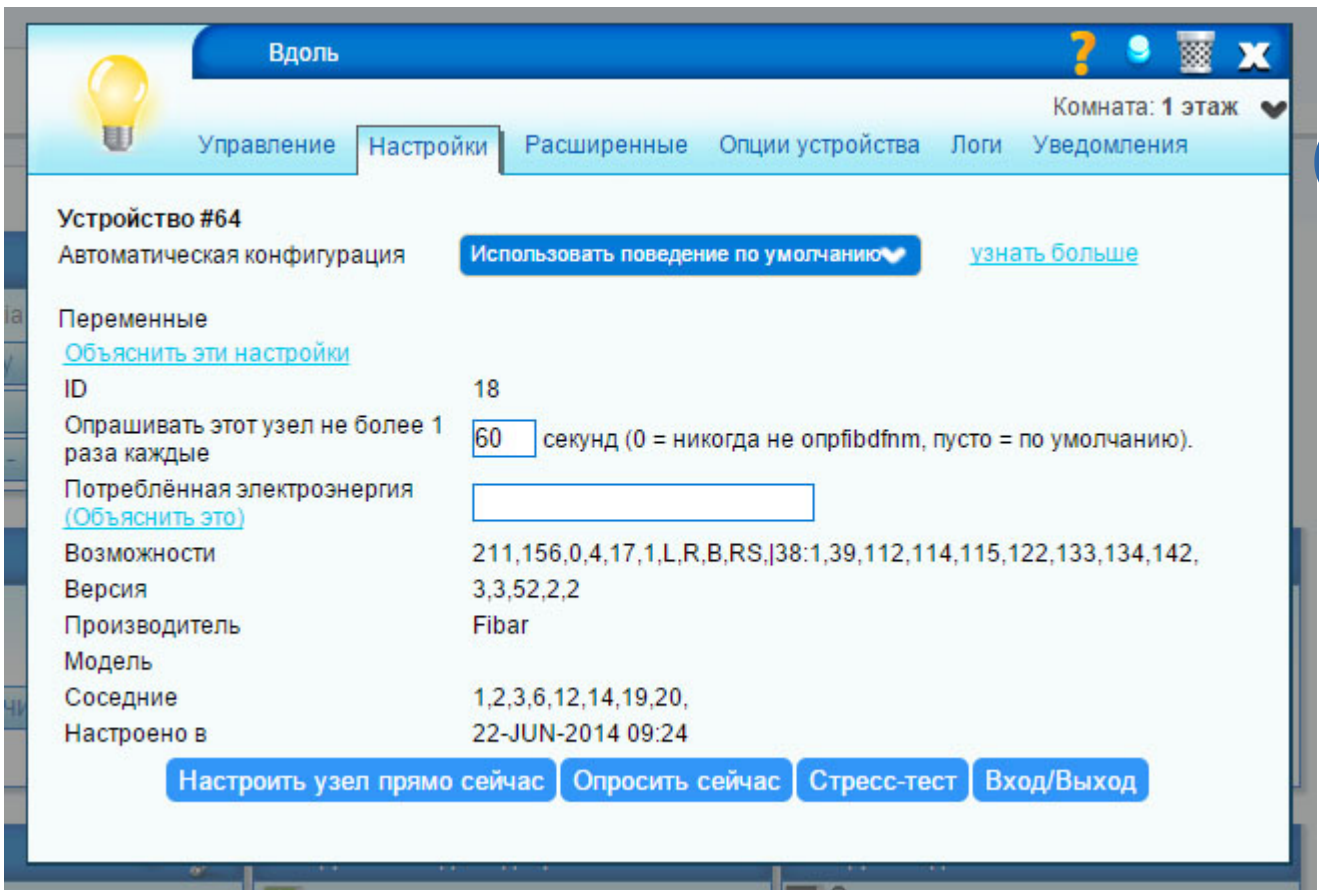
Вдоль

Комната: 1 этаж

Управление | Настройки | Расширенные | Опции устройства | Логи | Уведомления

Устройство #64

Автоматическая конфигурация | Использовать поведение по умолчанию | узнать больше

Переменные

Объяснить эти настройки

| ID | 18 |
|---|---|
| Опрашивать этот узел не более 1 раза каждые | 60 секунд (0 = никогда не onpfibdfnm, пусто = по умолчанию). |
| Потреблённая электроэнергия (Объяснить это) | |
| Возможности | 211,156,0,4,17,1,L,R,B,RS,\|38:1,39,112,114,115,122,133,134,142, |
| Версия | 3,3,52,2,2 |
| Производитель | Fibar |
| Модель | |
| Соседние | 1,2,3,6,12,14,19,20, |
| Настроено в | 22-JUN-2014 09:24 |

Настроить узел прямо сейчас | Опросить сейчас | Стресс-тест | Вход/Выход